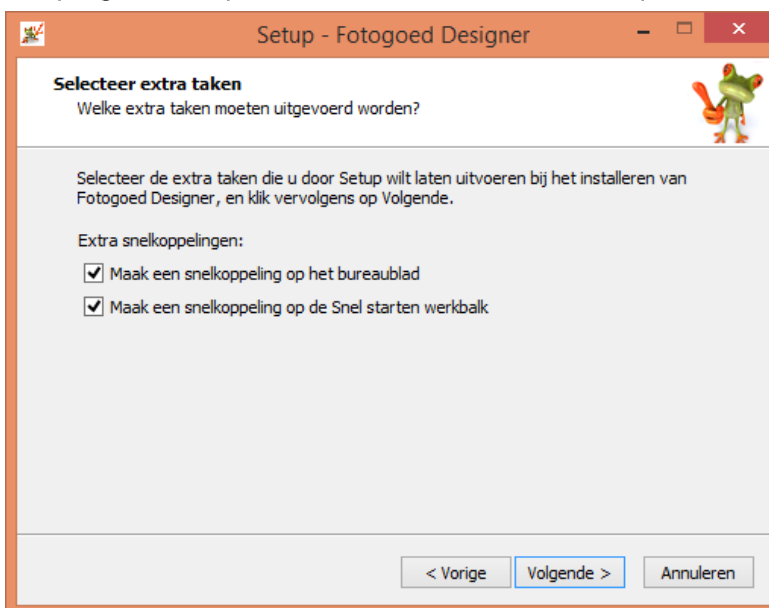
Setup - Fotogoed Designer

Selecteer extra taken
Welke extra taken moeten uitgevoerd worden?

Selecteer de extra taken die u door Setup wilt laten uitvoeren bij het installeren van Fotogoed Designer, en klik vervolgens op Volgende.

Extra snelkoppelingen:

Maak een snelkoppeling op het bureaublad

Maak een snelkoppeling op de Snel starten werkbalk

< Vorige

Volgende >

Annuleren